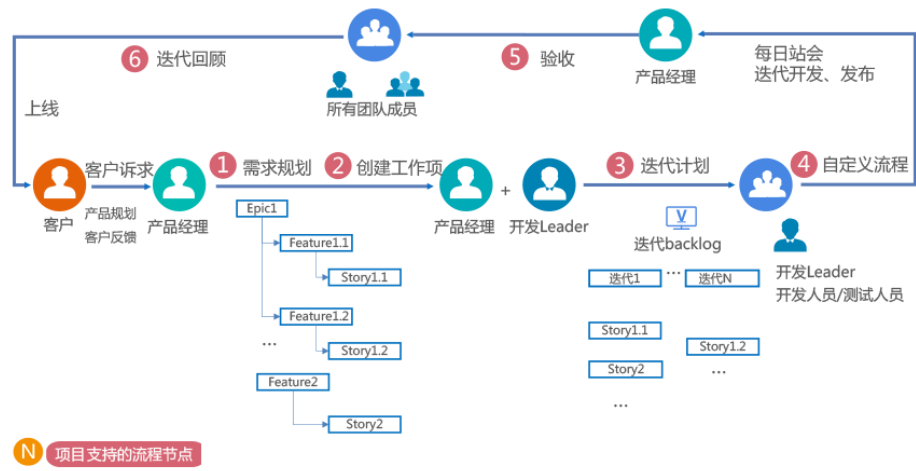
6 迭代回顾

5 验收

产品经理

每日站会
迭代开发、发布

所有团队成员

上线

客户诉求

客户

产品规划
客户反馈

产品经理

1 需求规划

2 创建工作项

产品经理 + 开发Leader

3 迭代计划

4 自定义流程

Epic1

Feature1.1

Story1.1

Feature1.2

…

Story1.2

Feature2

Story2

迭代backlog

迭代1 … 迭代N

Story1.1

Story1.2

Story2

…

…

开发Leader
开发人员/测试人员

N 项目支持的流程节点